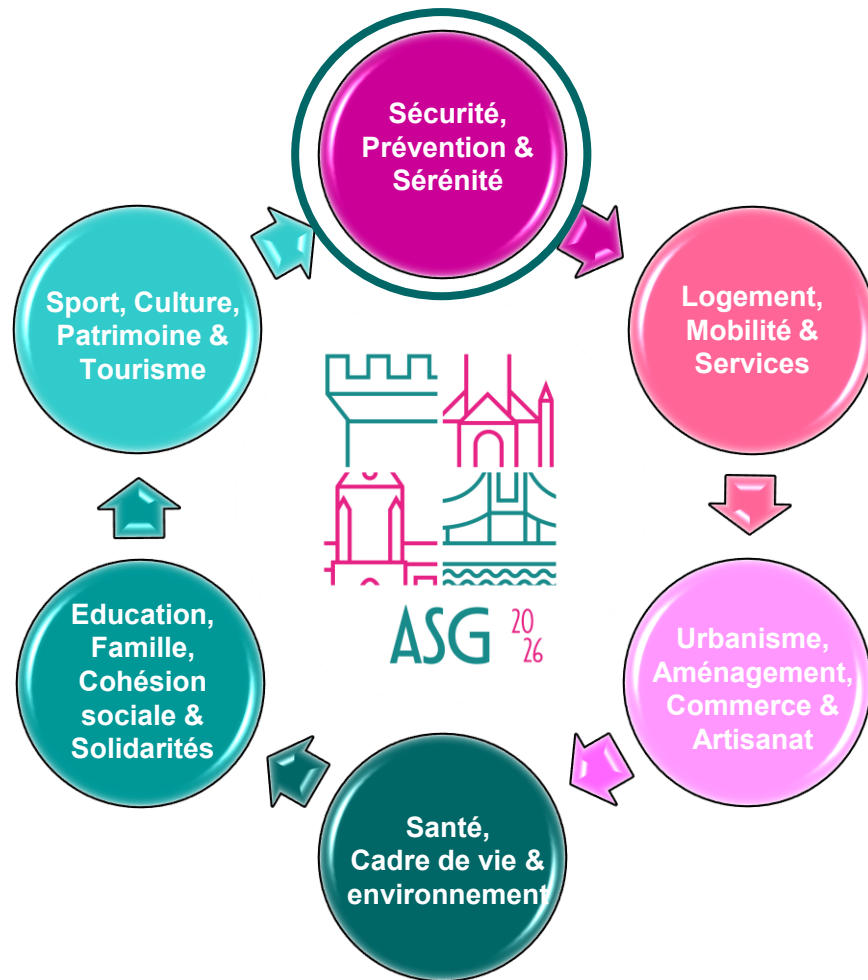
Sécurité, Prévention & Sérénité

Logement, Mobilité & Services

Urbanisme, Aménagement, Commerce & Artisanat

Santé, Cadre de vie & environnement

Education, Famille, Cohésion sociale & Solidarités

Sport, Culture, Patrimoine & Tourisme

ASG 20 26